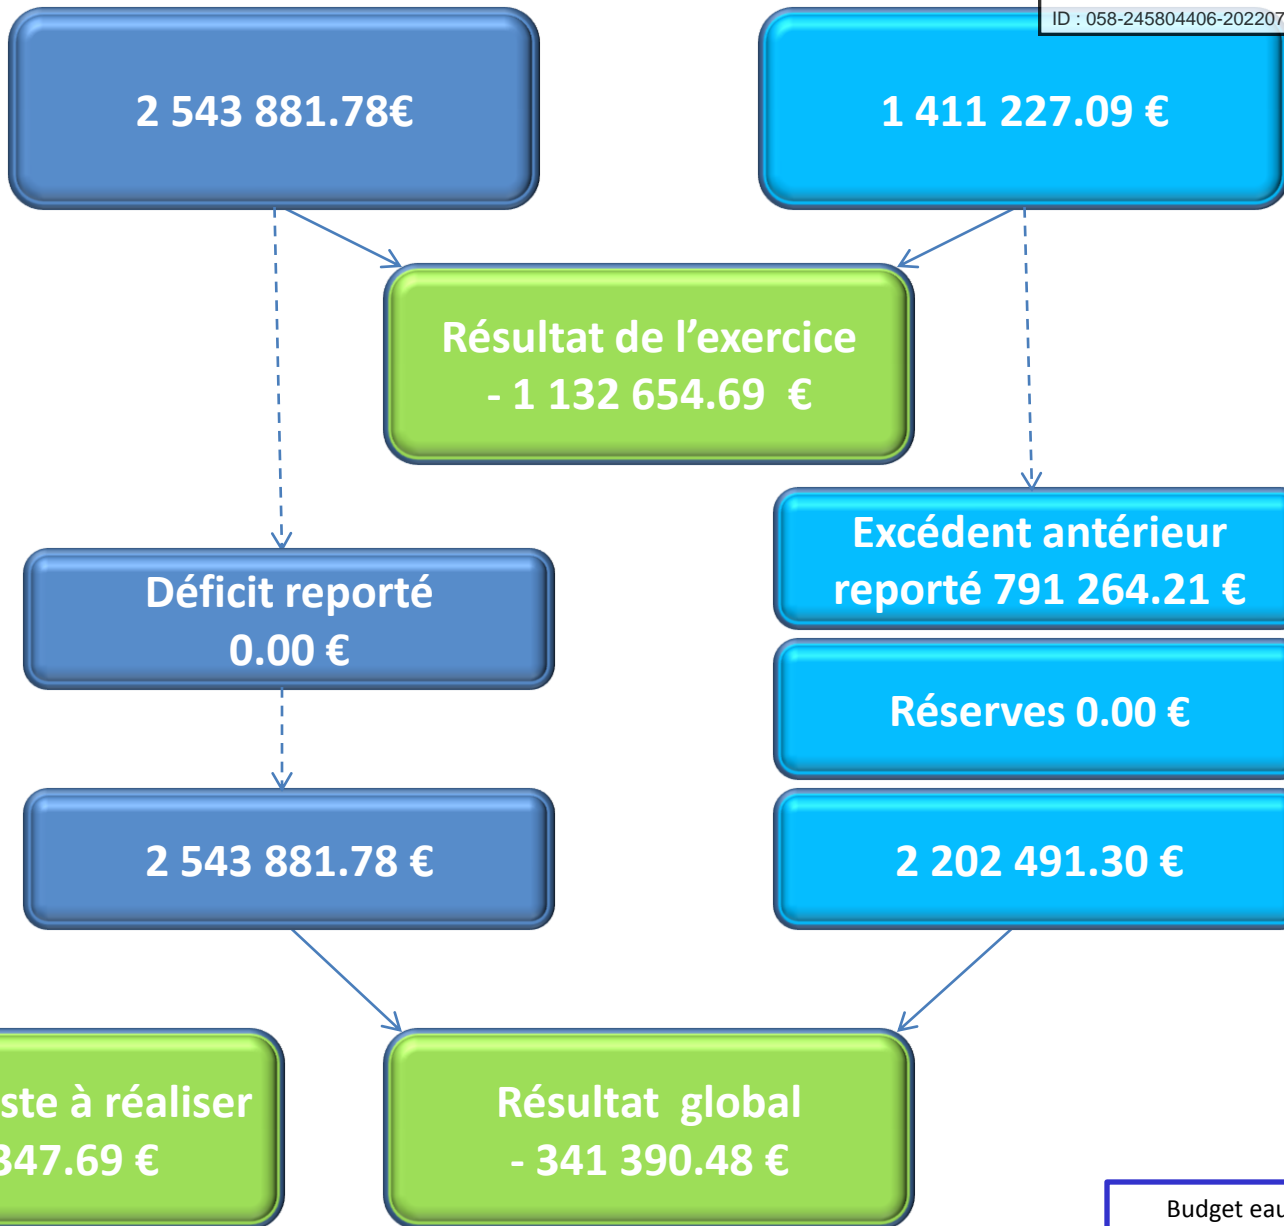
ID : 058-245804406-202207

2 543 881.78€

1 411 227.09 €

Résultat de l'exercice
- 1 132 654.69 €

Excédent antérieur reporté 791 264.21 €

Déficit reporté
0.00 €

Réserves 0.00 €

2 543 881.78 €

2 202 491.30 €

ste à réaliser
347.69 €

Résultat global
- 341 390.48 €

Budget eau